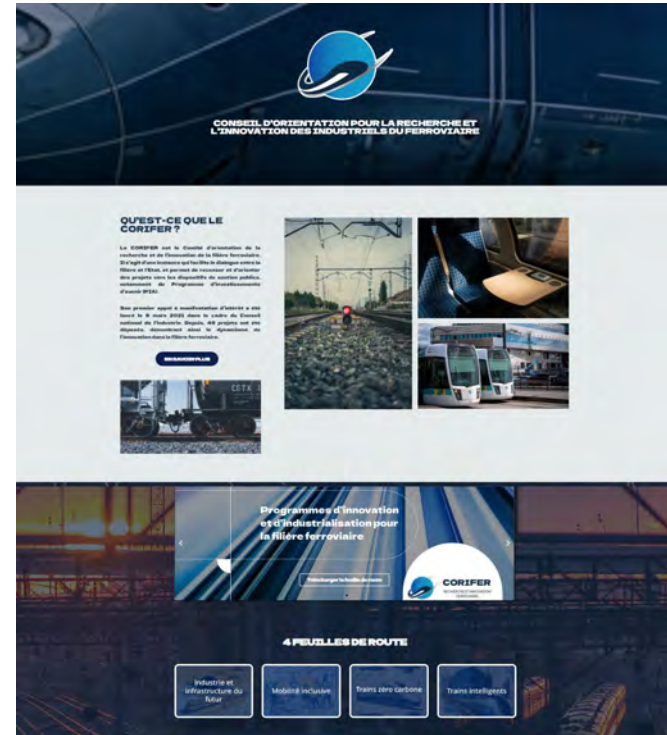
CONSEIL D'ORIENTATION POUR LA RECHERCHE ET L'INNOVATION DES INDUSTRIELS DU FERROVIAIRE

QU'EST-CE QUE LE CORIFER ?

Le CORIFER est le Comité d'orientation de la recherche et de l'innovation de la filière ferroviaire. Il s'agit d'une instance qui facilite le dialogue entre la filière et l'Etat, et permet de recenser et d'orienter des projets vers les dispositifs de soutien public, notamment du Programme d'Investissements d'avenir (PIA).

Son premier appel à manifestation d'intérêt a été lancé le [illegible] dans le cadre du Conseil national de l'industrie. Depuis, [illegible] projets ont été déposés, démontrant ainsi le dynamisme de l'innovation dans la filière ferroviaire.

EN SAVOIR PLUS

Programmes d'innovation et d'industrialisation pour la filière ferroviaire

Télécharger la feuille de route

CORIFER

4 FEUILLES DE ROUTE

Industrie et infrastructure du futur

Mobilité inclusive

Trains zéro carbone

Trains intelligents